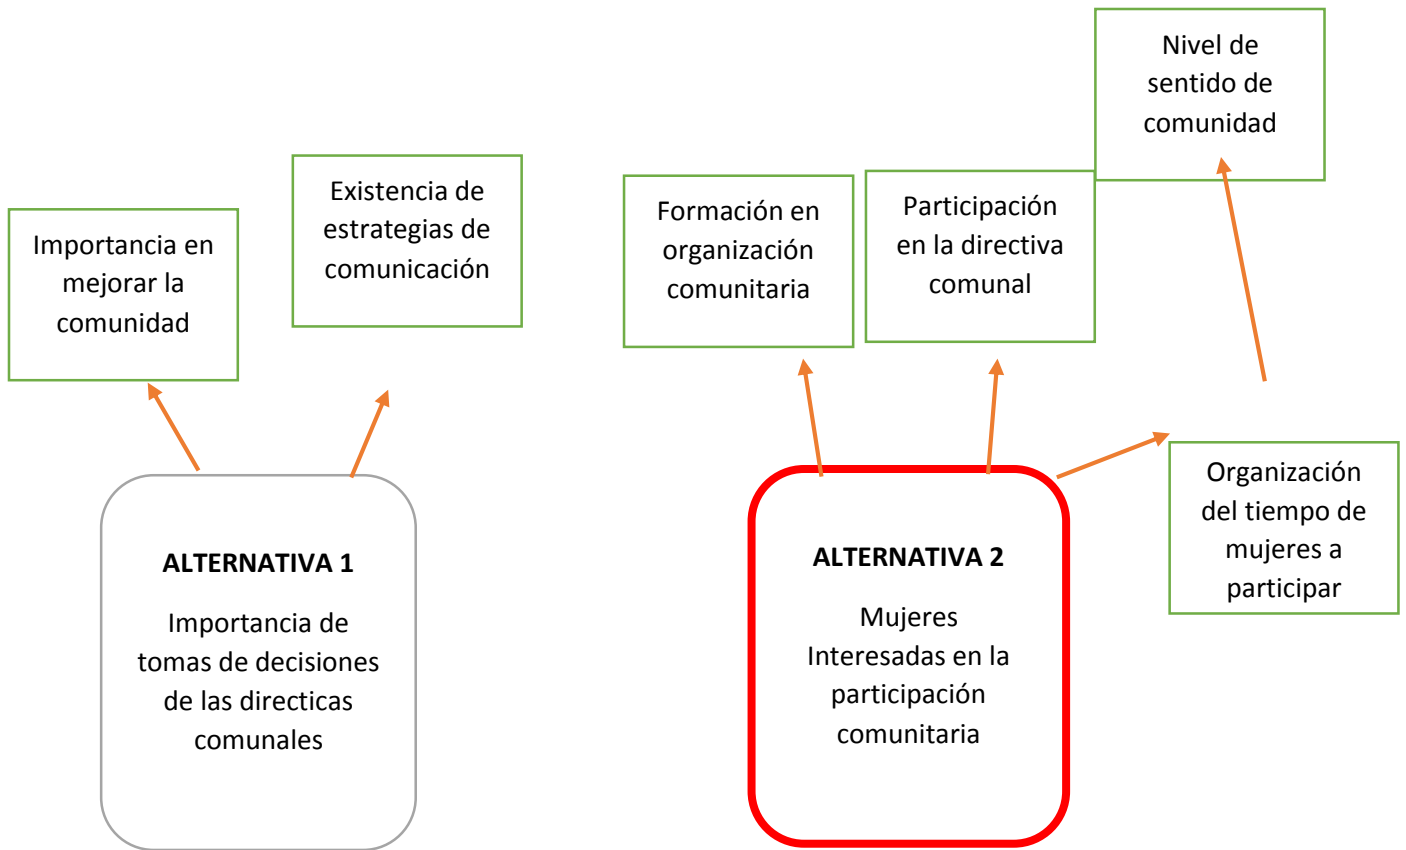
Nivel de sentido de comunidad

Existencia de estrategias de comunicación

Importancia en mejorar la comunidad

Formación en organización comunitaria

Participación en la directiva comunal

ALTERNATIVA 1

Importancia de tomas de decisiones de las directicas comunales

ALTERNATIVA 2

Mujeres Interesadas en la participación comunitaria

Organización del tiempo de mujeres a participar